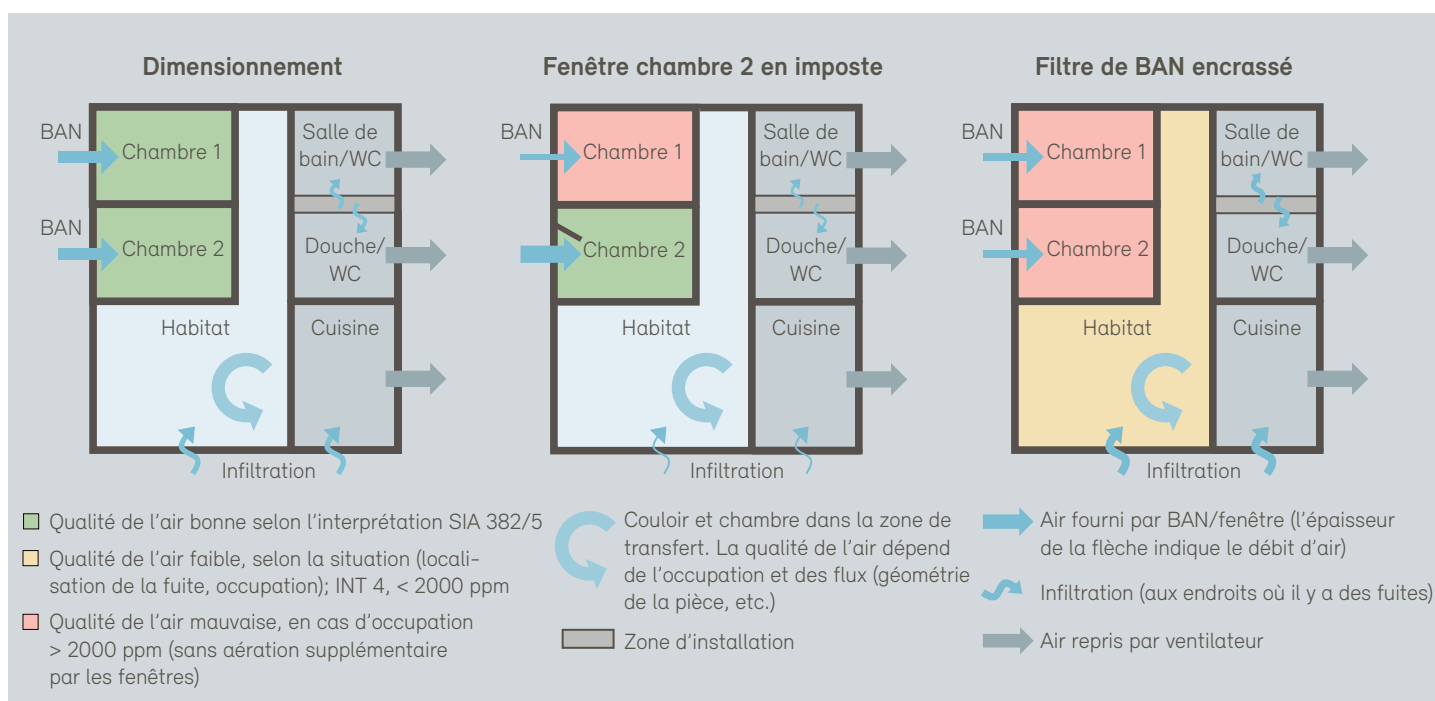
Dimensionnement

BAN
Chambre 1
BAN
Chambre 2
Salle de bain/WC
Douche/ WC
Habitat
Cuisine
Infiltration

Fenêtre chambre 2 en imposte

BAN
Chambre 1
Chambre 2
Salle de bain/WC
Douche/ WC
Habitat
Cuisine
Infiltration

Filtre de BAN encrassé

BAN
Chambre 1
BAN
Chambre 2
Salle de bain/WC
Douche/ WC
Habitat
Cuisine
Infiltration

Qualité de l'air bonne selon l'interprétation SIA 382/5

Qualité de l'air faible, selon la situation (localisation de la fuite, occupation); INT 4, < 2000 ppm

Qualité de l'air mauvaise, en cas d'occupation > 2000 ppm (sans aération supplémentaire par les fenêtres)

Couloir et chambre dans la zone de transfert. La qualité de l'air dépend de l'occupation et des flux (géométrie de la pièce, etc.)

Zone d'installation

Air fourni par BAN/fenêtre (l'épaisseur de la flèche indique le débit d'air)

Infiltration (aux endroits où il y a des fuites)

Air repris par ventilateur